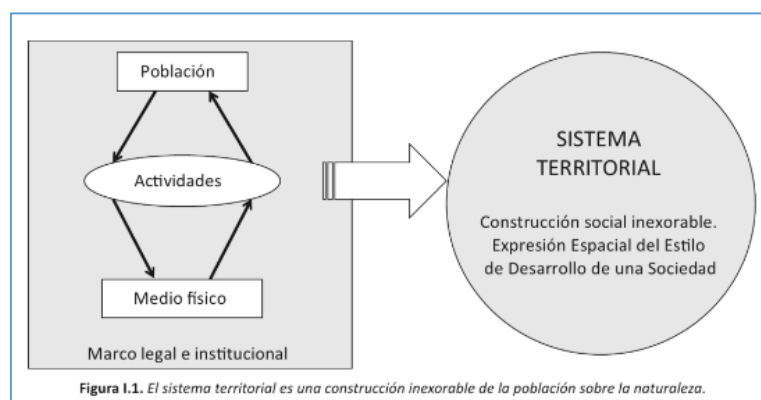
Población

Actividades

Medio físico

Marco legal e institucional

SISTEMA TERRITORIAL

Construcción social inexorable. Expresión Espacial del Estilo de Desarrollo de una Sociedad

**Figura I.1.** *El sistema territorial es una construcción inexorable de la población sobre la naturaleza.*